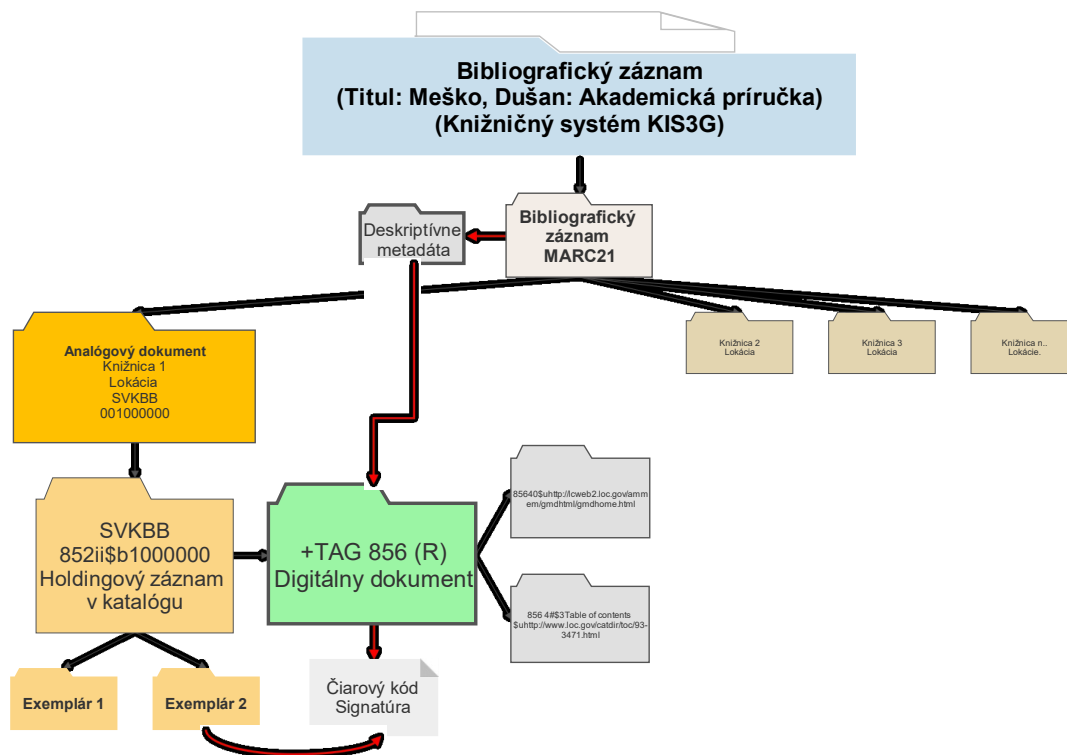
Bibliografický záznam
(Titul: Meško, Dušan: Akademická príručka)
(Knižničný systém KIS3G)

Bibliografický záznam MARC21

Deskriptívne metadáta

Analógový dokument
Knižnica 1
Lokácia
SVKBB
001000000

Knižnica 2
Lokácia

Knižnica 3
Lokácia

Knižnica n..
Lokácie.

SVKBB
852ii$b1000000
Holdingový záznam
v katalógu

+TAG 856 (R)
Digitálny dokument

85640$uhttp://lcweb2.loc.gov/ammem/gmdhtml/gmdhome.html

856 4#$3Table of contents $uhttp://www.loc.gov/catdir/toc/93-3471.html

Exemplár 1

Exemplár 2

Čiarový kód
Signatúra